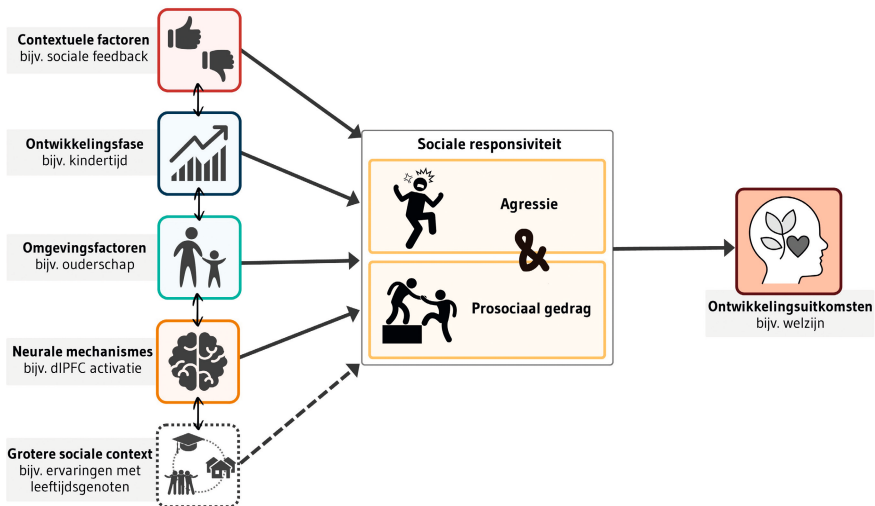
Contextuele factoren
bijv. sociale feedback

Ontwikkelingsfase
bijv. kindertijd

Omgevingsfactoren
bijv. ouderschap

Neurale mechanismes
bijv. dlPFC activatie

Grotere sociale context
bijv. ervaringen met leeftijdsgenoten

Sociale responsiviteit

Agressie

&

Prosociaal gedrag

Ontwikkelingsuitkomsten
bijv. welzijn